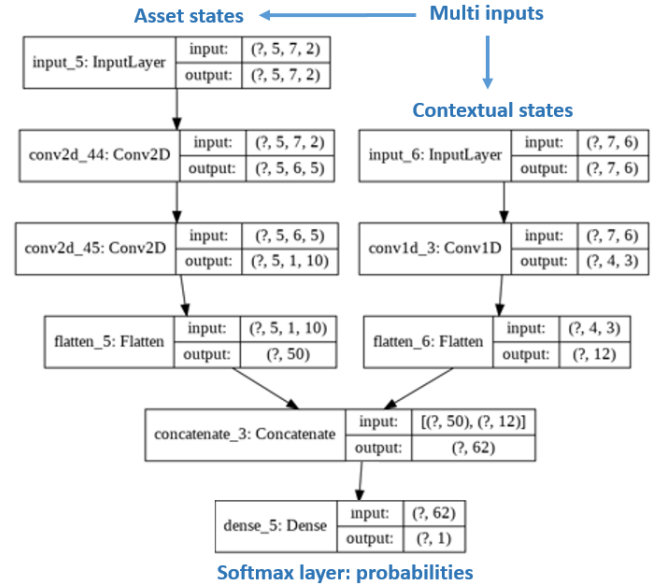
Asset states

Multi inputs

input_5: InputLayer

| input: | (?, 5, 7, 2) |
|---|---|
| output: | (?, 5, 7, 2) |

Contextual states

conv2d_44: Conv2D

| input: | (?, 5, 7, 2) |
|---|---|
| output: | (?, 5, 6, 5) |

input_6: InputLayer

| input: | (?, 7, 6) |
|---|---|
| output: | (?, 7, 6) |

conv2d_45: Conv2D

| input: | (?, 5, 6, 5) |
|---|---|
| output: | (?, 5, 1, 10) |

conv1d_3: Conv1D

| input: | (?, 7, 6) |
|---|---|
| output: | (?, 4, 3) |

flatten_5: Flatten

| input: | (?, 5, 1, 10) |
|---|---|
| output: | (?, 50) |

flatten_6: Flatten

| input: | (?, 4, 3) |
|---|---|
| output: | (?, 12) |

concatenate_3: Concatenate

| input: | [(?, 50), (?, 12)] |
|---|---|
| output: | (?, 62) |

dense_5: Dense

| input: | (?, 62) |
|---|---|
| output: | (?, 1) |

Softmax layer: probabilities